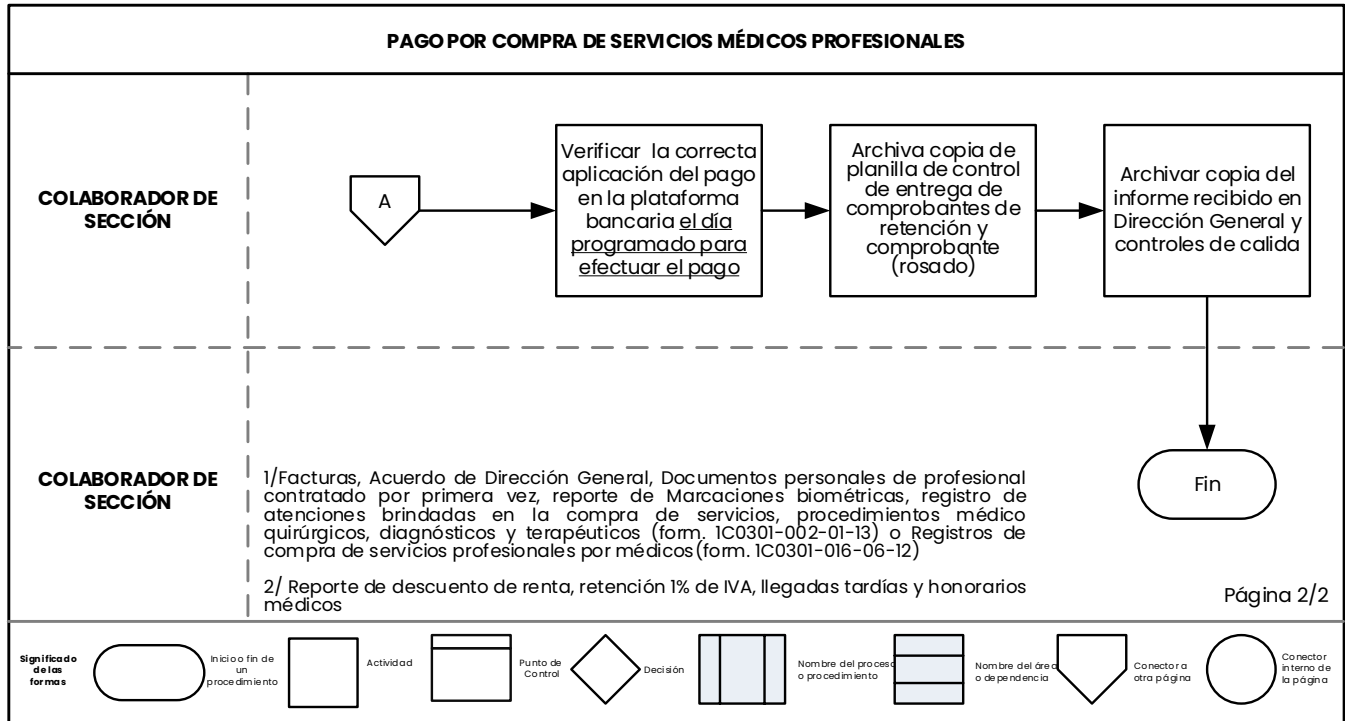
PAGO POR COMPRA DE SERVICIOS MÉDICOS PROFESIONALES

COLABORADOR DE SECCIÓN

A

Verificar la correcta aplicación del pago en la plataforma bancaria el día programado para efectuar el pago

Archiva copia de planilla de control de entrega de comprobantes de retención y comprobante (rosado)

Archivar copia del informe recibido en Dirección General y controles de calida

COLABORADOR DE SECCIÓN

1/Facturas, Acuerdo de Dirección General, Documentos personales de profesional contratado por primera vez, reporte de Marcaciones biométricas, registro de atenciones brindadas en la compra de servicios, procedimientos médico quirúrgicos, diagnósticos y terapéuticos (form. 1C0301-002-01-13) o Registros de compra de servicios profesionales por médicos(form. 1C0301-016-06-12)

2/ Reporte de descuento de renta, retención 1% de IVA, llegadas tardías y honorarios médicos

Fin

Página 2/2

Significado de las formas

Inicio o fin de un procedimiento

Actividad

Punto de Control

Decisión

Nombre del proceso o procedimiento

Nombre del área o dependencia

Conector a otra página

Conector interno de la página